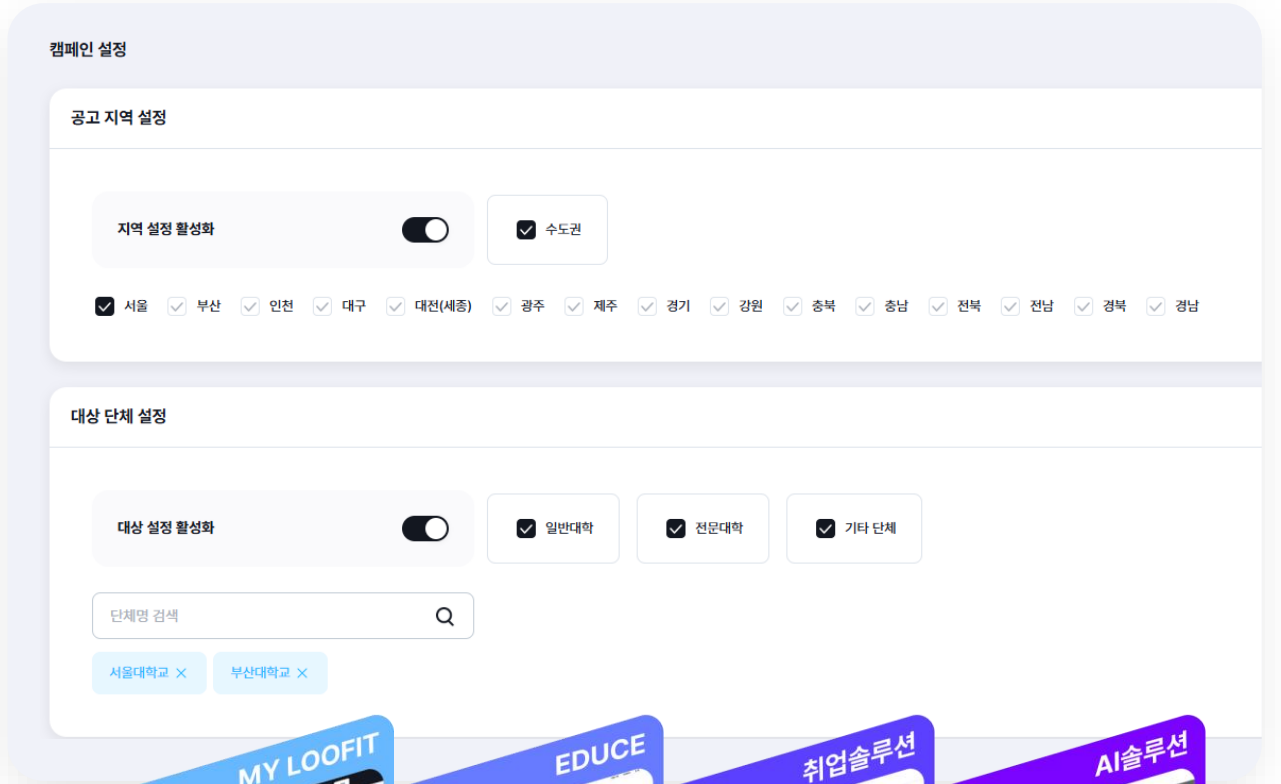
캠페인 설정

공고 지역 설정

지역 설정 활성화

수도권

서울 부산 인천 대구 대전(세종) 광주 제주 경기 강원 충북 충남 전북 전남 경북 경남

대상 단체 설정

대상 설정 활성화

일반대학

전문대학

기타 단체

단체명 검색

서울대학교 ×

부산대학교 ×

MY LOOFIT

EDUCE

취업솔루션

AI솔루션